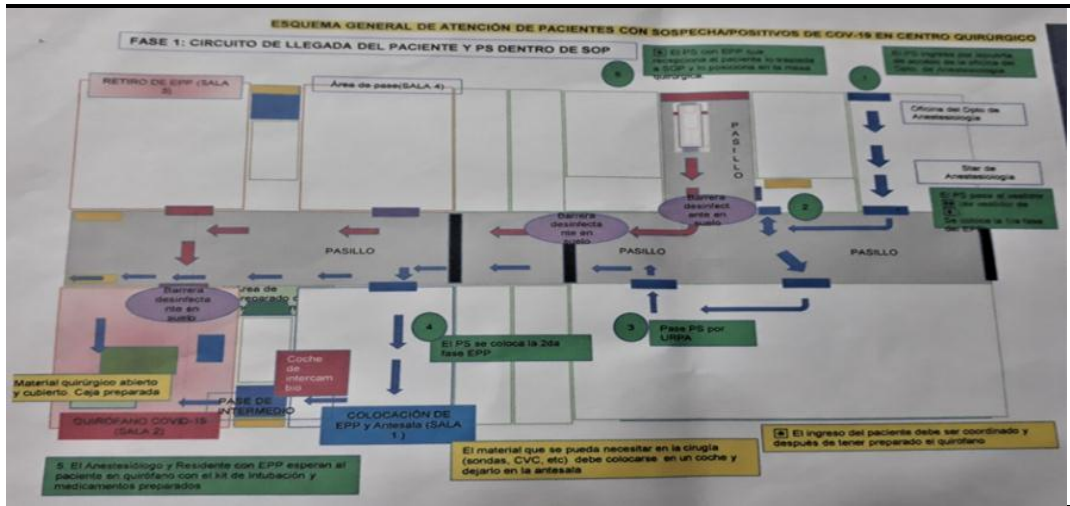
ESQUEMA GENERAL DE ATENCIÓN DE PACIENTES CON SOSPECHA/POSITIVOS DE COV-19 EN CENTRO QUIRÚRGICO

FASE 1: CIRCUITO DE LLEGADA DEL PACIENTE Y PS DENTRO DE SOP

6

El PS con EPP fue recepciona al paciente lo traslada a SOP y lo posiciona en la mesa quirúrgica

1

El PS ingresa por la puerta de acceso de la oficina del Dpto. de Anestesiología

RETIRO DE EPP (SALA 3)

Área de pase(SALA 4)

PASILLO

Oficina del Dpto de Anestesiología

Star de Anestesiología

El PS pasa al vestidor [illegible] vestidor de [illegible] Se coloca la 1ra fase del EPP

2

Barrera desinfectante en suelo

Barrera desinfectante en suelo

PASILLO

PASILLO

PASILLO

Barrera desinfectante en suelo

Área de preparado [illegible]

4

El PS se coloca la 2da fase EPP

3

Pase PS por URPA

Material quirúrgico abierto y cubierto. Caja preparada

Coche de intercambio

PASE DE INTERMEDIO

QUIRÓFANO COVID-19 (SALA 2)

COLOCACIÓN DE EPP y Antesala (SALA 1)

El ingreso del paciente debe ser coordinado y después de tener preparado el quirófano

5. El Anestesiólogo y Residente con EPP esperan al paciente en quirófano con el kit de intubación y medicamentos preparados

El material que se pueda necesitar en la cirugía (sondas, CVC, etc) debe colocarse en un coche y dejarlo en la antesala